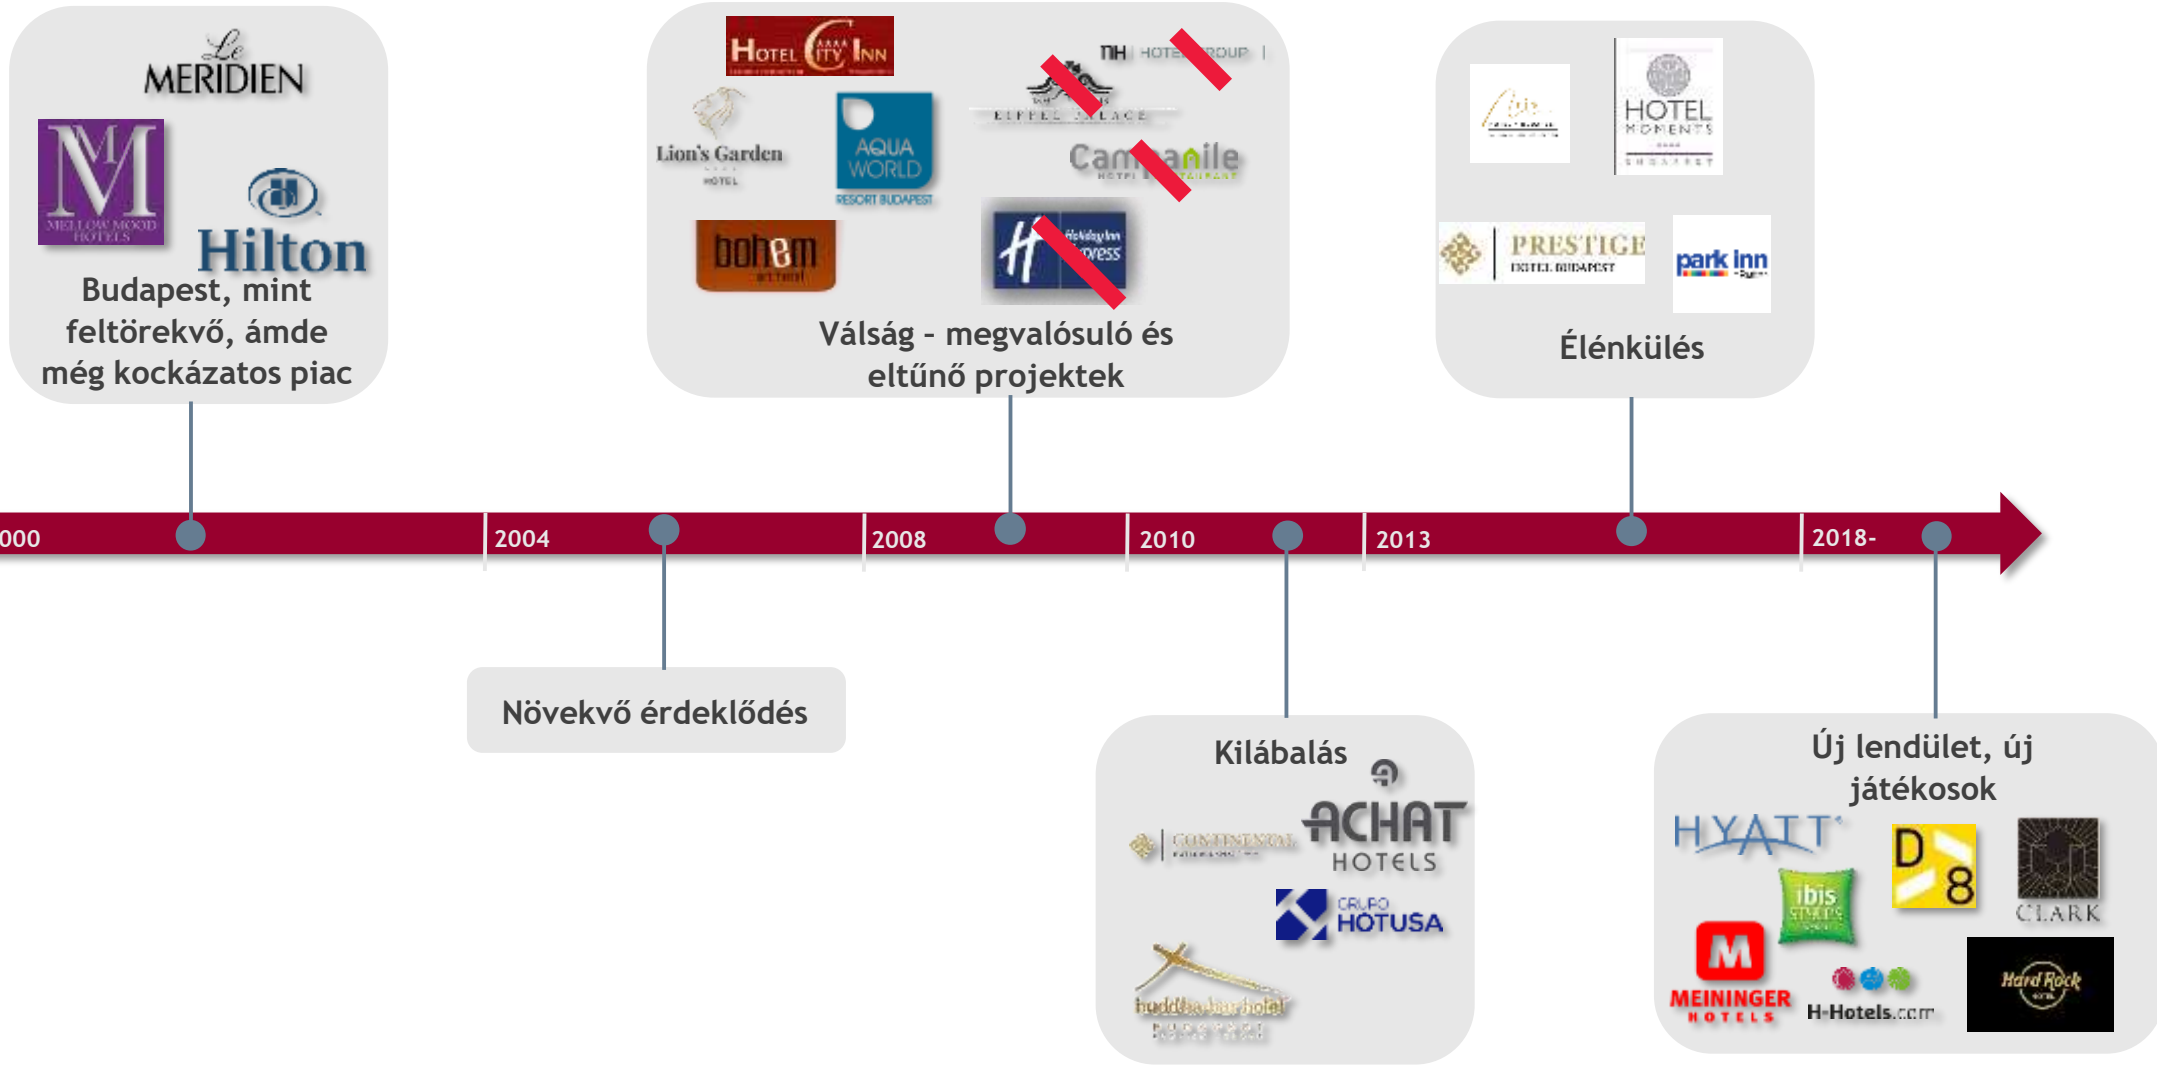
Le MERIDIEN

MELLOW MOOD HOTELS

Hilton

Budapest, mint feltörekvő, ámde még kockázatos piac

HOTEL CITY INN

Lion's Garden HOTEL

AQUA WORLD RESORT BUDAPEST

NH HOTEL GROUP

EIFFEL PALACE

Campanile

bohem

Holiday Inn Express

Válság - megvalósuló és eltűnő projektek

HOTEL MOMENTS BUDAPEST

PRESTIGE HOTEL BUDAPEST

park inn

Élénkülés

000

2004

2008

2010

2013

2018-

Növekvő érdeklődés

Kilábalás

CONTINENTAL

ACHAT HOTELS

GRUPO HOTUSA

buddha-bar hotel BUDAPEST

Új lendület, új játékosok

HYATT

D8

ibis STYLES

CLARK

MEININGER HOTELS

H-Hotels.com

Hard Rock HOTEL